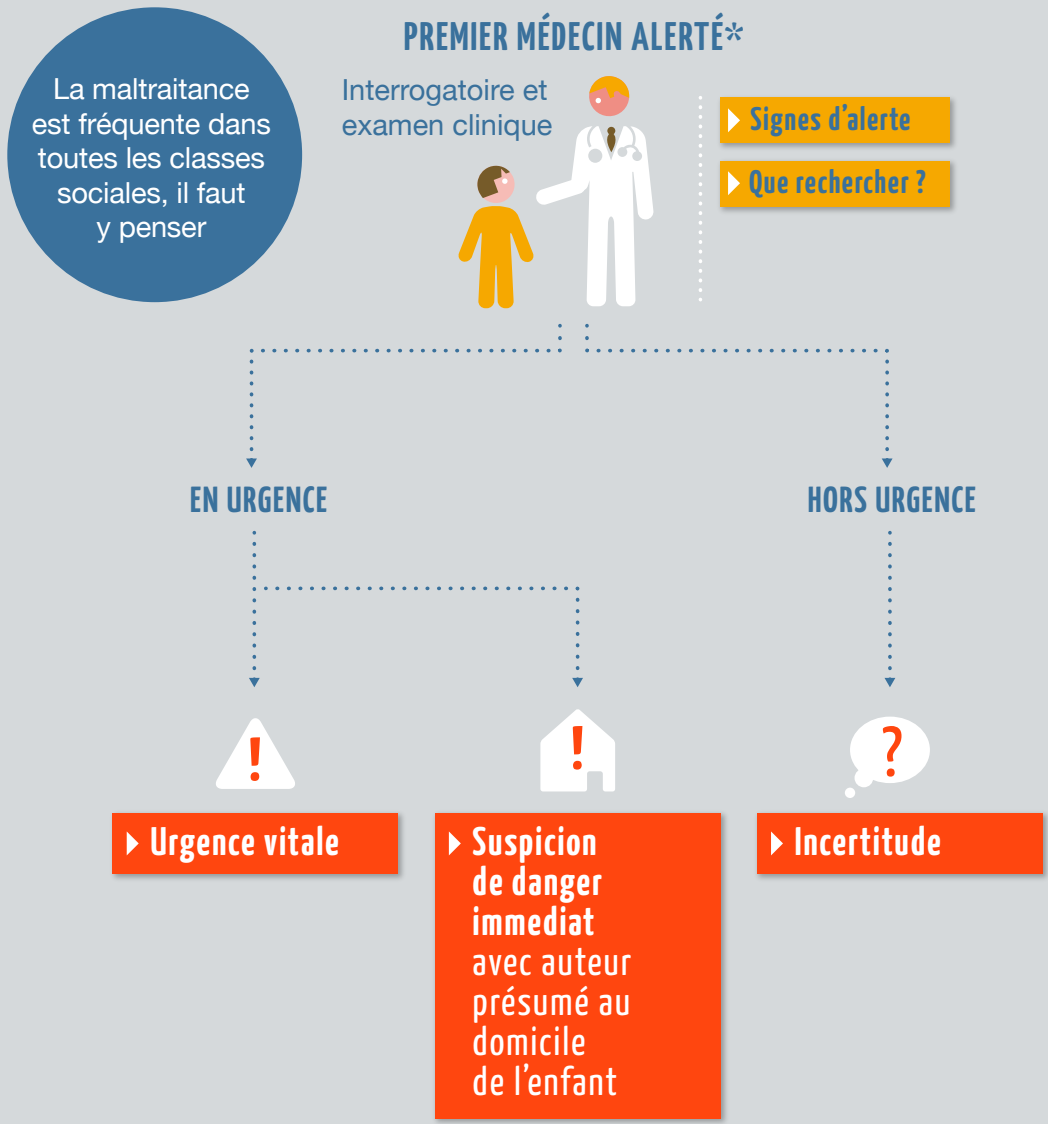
La maltraitance est fréquente dans toutes les classes sociales, il faut y penser

PREMIER MÉDECIN ALERTÉ*

Interrogatoire et examen clinique

Signes d'alerte

Que rechercher ?

EN URGENCE

HORS URGENCE

!

!

?

Urgence vitale

Suspicion de danger immediat avec auteur présumé au domicile de l'enfant

Incertitude